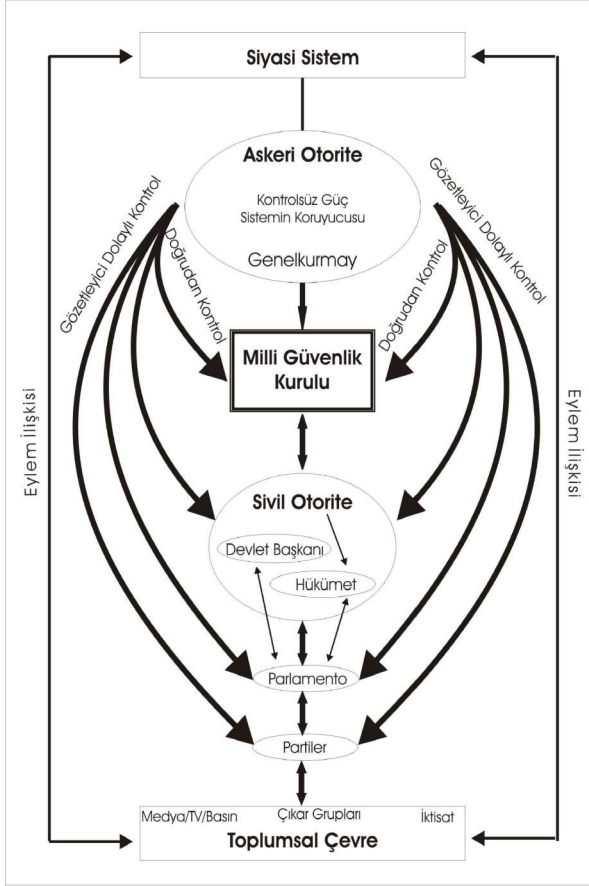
Siyasi Sistem

Askeri Otorite

Kontrolsüz Güç
Sistemin Koruyucusu

Genelkurmay

Gözetleyici Dolaylı Kontrol

Gözetleyici Dolaylı Kontrol

Doğrudan Kontrol

Doğrudan Kontrol

Milli Güvenlik Kurulu

Eylem İlişkisi

Eylem İlişkisi

Sivil Otorite

Devlet Başkanı

Hükümet

Parlamento

Partiler

Medya/TV/Basın

Çıkar Grupları

İktisat

Toplumsal Çevre